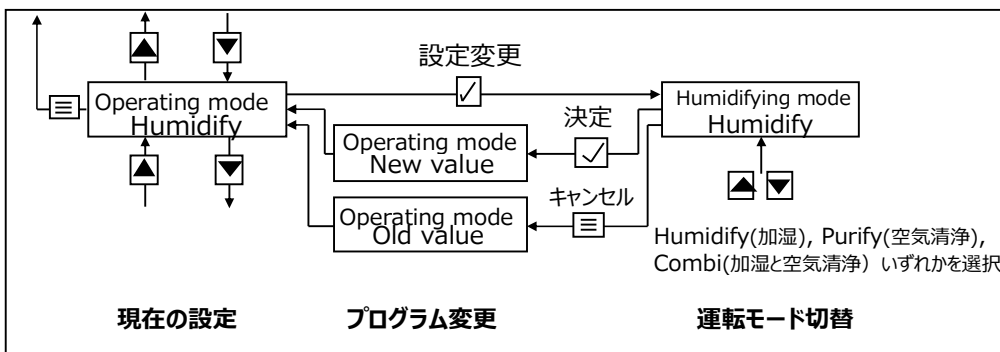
設定変更

Operating mode
Humidify

Humidifying mode
Humidify

決定

Operating mode
New value

キャンセル

Operating mode
Old value

Humidify(加湿), Purify(空気清浄), Combi(加湿と空気清浄) いずれかを選択

現在の設定

プログラム変更

運転モード切替